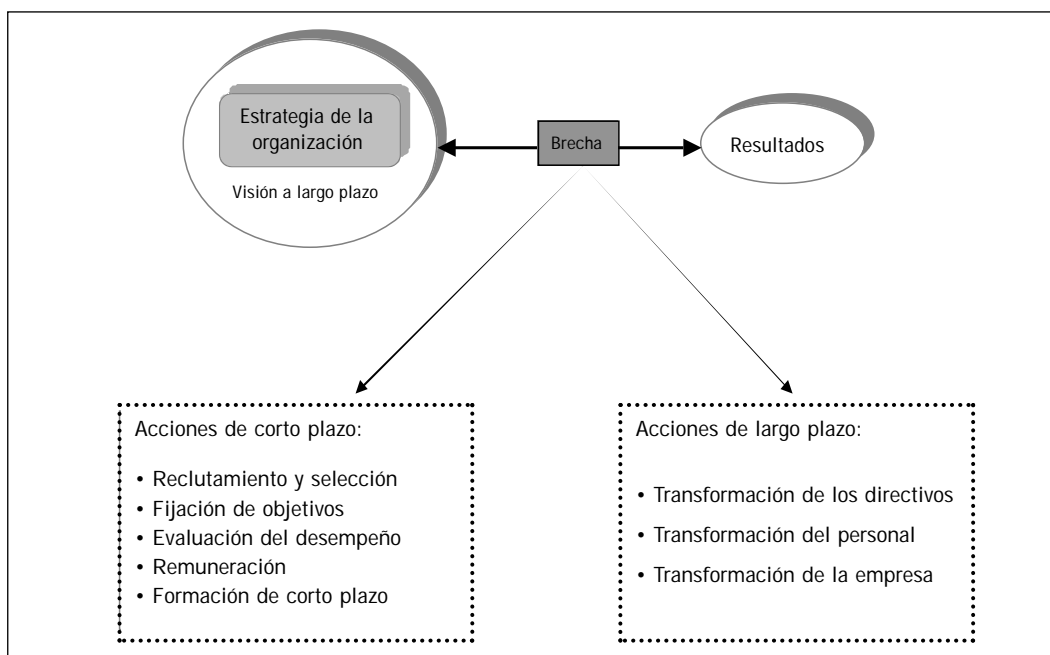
Estrategia de la organización

Visión a largo plazo

Brecha

Resultados

Acciones de corto plazo:

• Reclutamiento y selección
• Fijación de objetivos
• Evaluación del desempeño
• Remuneración
• Formación de corto plazo

Acciones de largo plazo:

• Transformación de los directivos
• Transformación del personal
• Transformación de la empresa